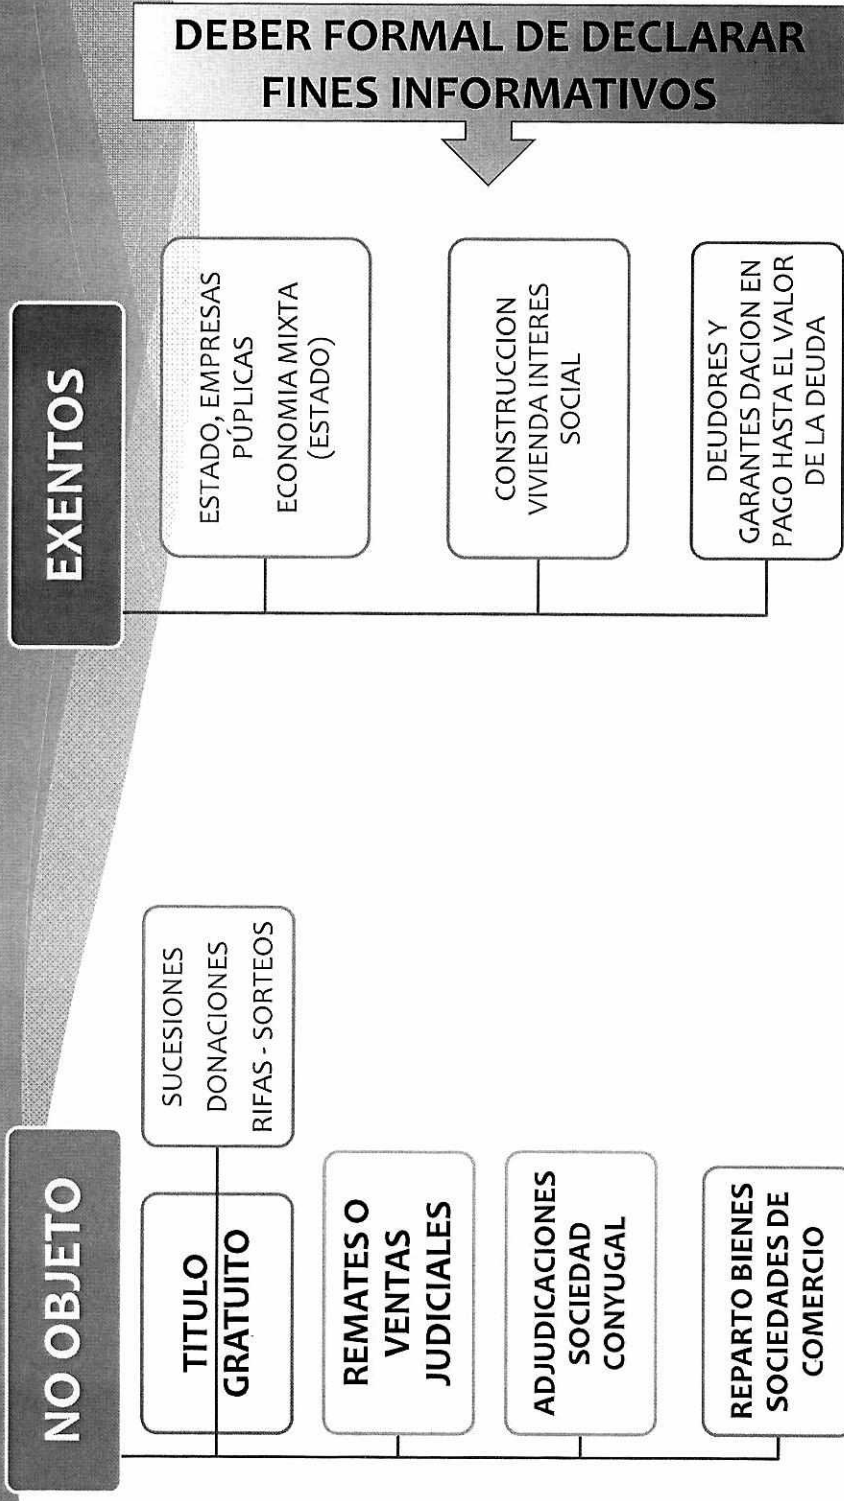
DEBER FORMAL DE DECLARAR FINES INFORMATIVOS

EXENTOS

ESTADO, EMPRESAS PÚPLICAS
ECONOMIA MIXTA (ESTADO)

CONSTRUCCION VIVIENDA INTERES SOCIAL

DEUDORES Y GARANTES DACION EN PAGO HASTA EL VALOR DE LA DEUDA

NO OBJETO

TITULO GRATUITO

SUCESIONES
DONACIONES
RIFAS - SORTEOS

REMATES O VENTAS JUDICIALES

ADJUDICACIONES SOCIEDAD CONYUGAL

REPARTO BIENES SOCIEDADES DE COMERCIO